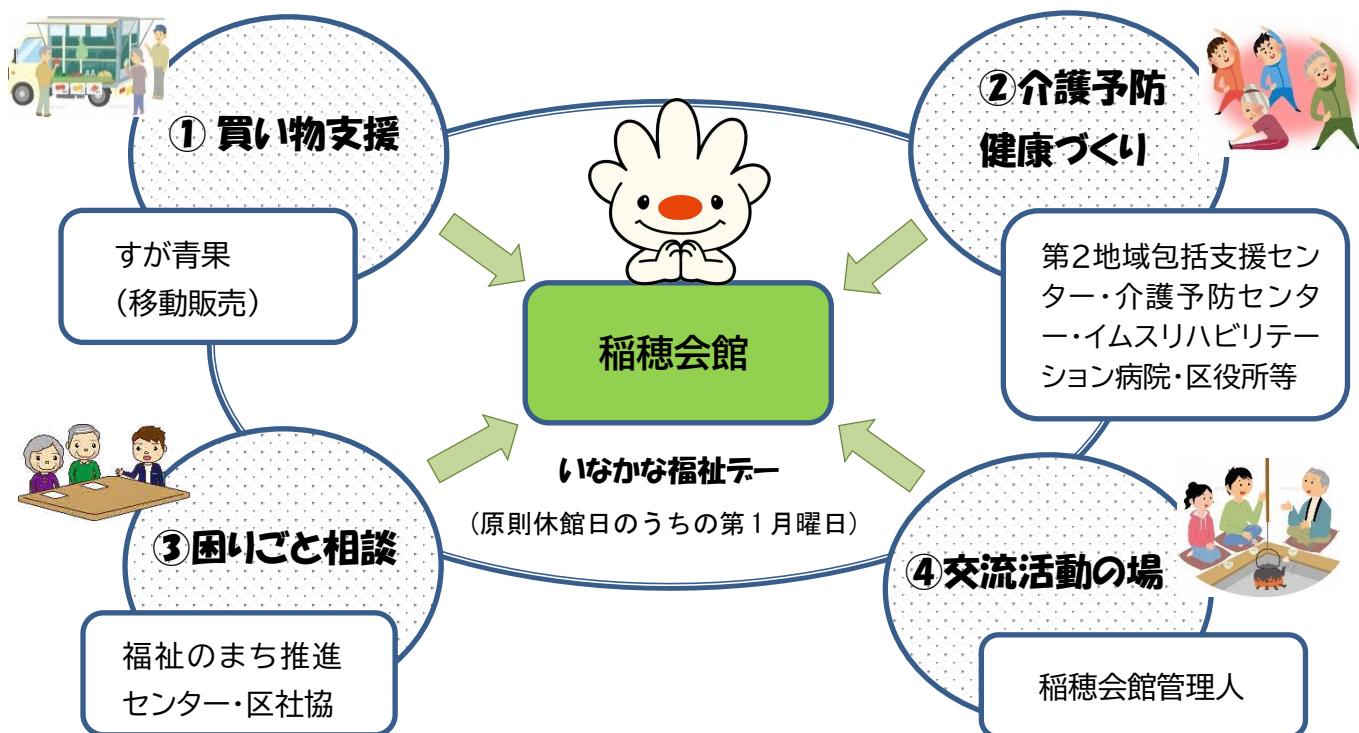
① 買い物支援

すが青果
（移動販売）

②介護予防
健康づくり

第2地域包括支援センター・介護予防センター・イムスリハビリテーション病院・区役所等

稲穂会館

いなかな福祉デー

（原則休館日のうちの第１月曜日）

③困りごと相談

福祉のまち推進
センター・区社協

④交流活動の場

稲穂会館管理人